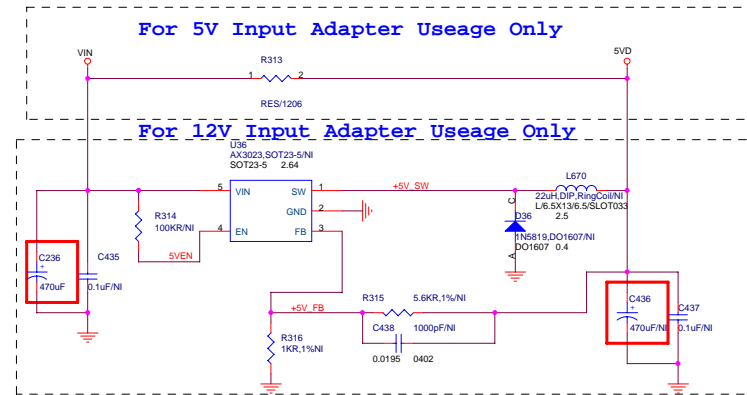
For 5V Input Adapter Useage Only

VIN

R313

1 2

RES/1206

5VD

For 12V Input Adapter Useage Only

U36
AX3023,SOT23-5/NI
SOT23-5 2.64

5 VIN SW 1
GND 2
4 EN FB 3

+5V_SW

L670

22uH,DIP,RingCoil/NI
L/6.5X13/6.5/SLOT033
2.5

C
D36
1N5819,DO1607/NI
DO1607 0.4
A

R314
100KR/NI

5VEN

C236
470uF

C435
0.1uF/NI

+5V_FB

R315 5.6KR,1%/NI

C438 1000pF/NI

0.0195 0402

R316
1KR,1%NI

C436
470uF/NI

C437
0.1uF/NI